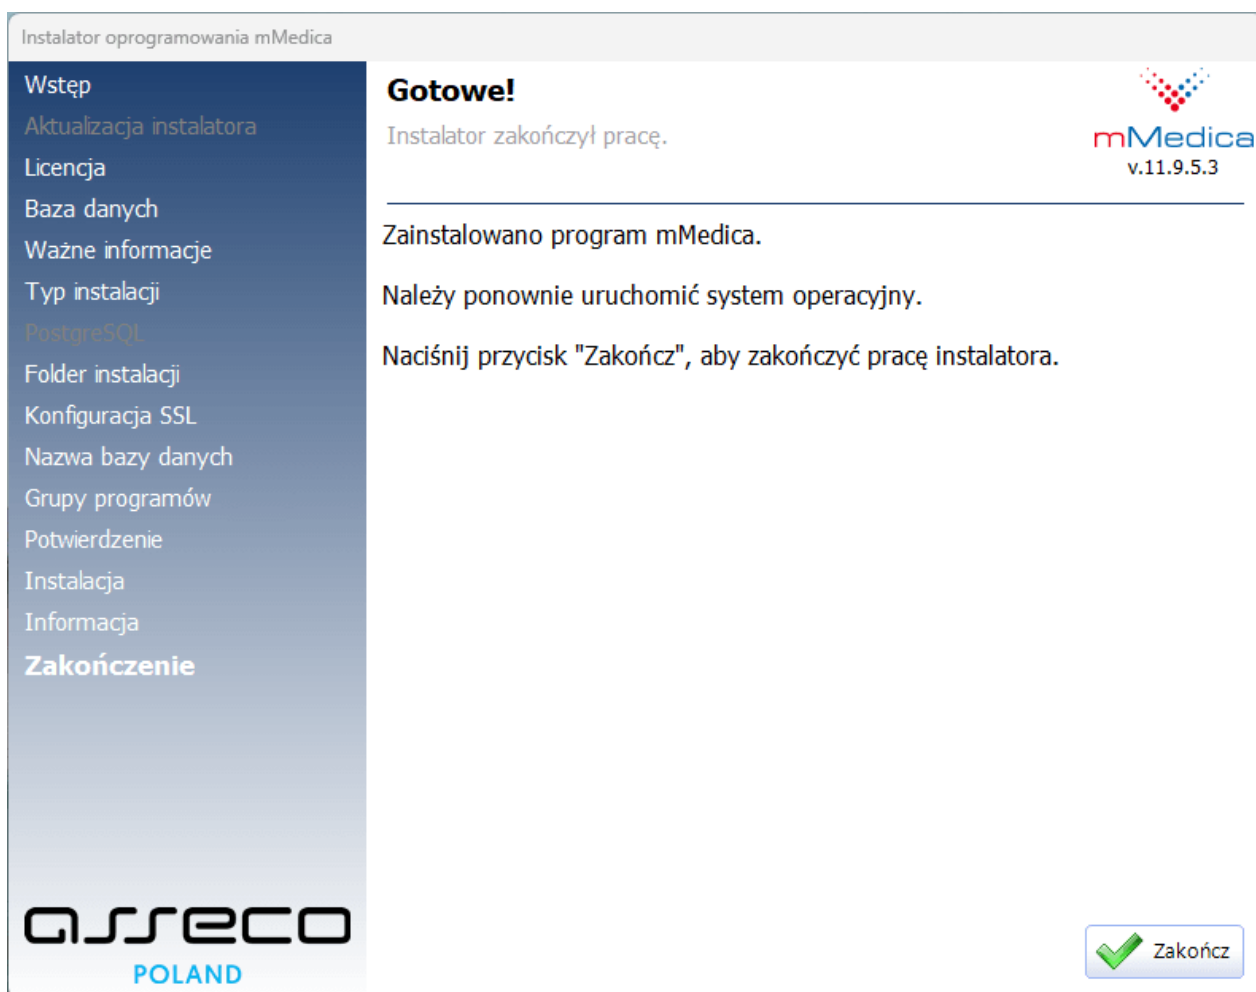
Instalator oprogramowania mMedica

Wstęp
Aktualizacja instalatora
Licencja
Baza danych
Ważne informacje
Typ instalacji
PostgreSQL
Folder instalacji
Konfiguracja SSL
Nazwa bazy danych
Grupy programów
Potwierdzenie
Instalacja
Informacja
Zakończenie

asseco
POLAND

Gotowe!
Instalator zakończył pracę.

mMedica
v.11.9.5.3

Zainstalowano program mMedica.

Należy ponownie uruchomić system operacyjny.

Naciśnij przycisk "Zakończ", aby zakończyć pracę instalatora.

Zakończ